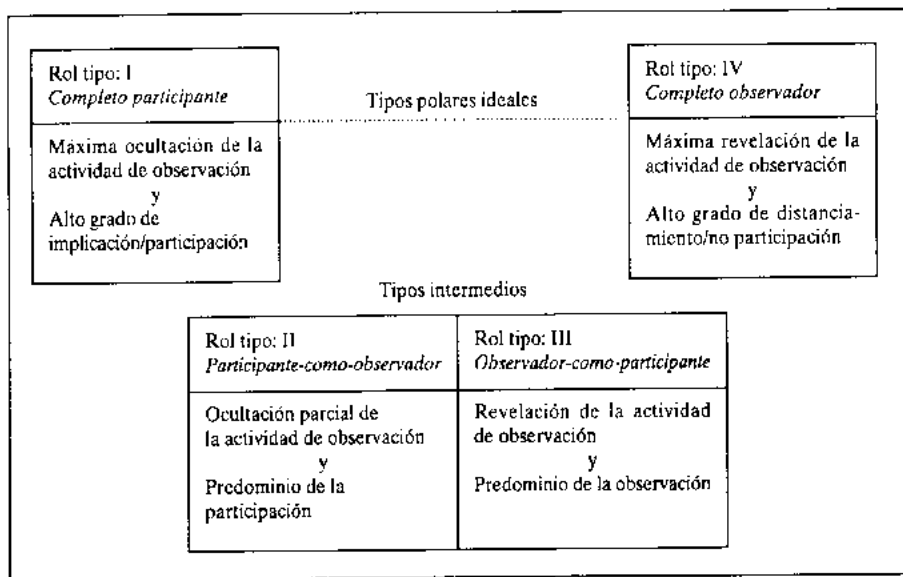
Rol tipo: I
*Completo participante*

Máxima ocultación de la actividad de observación
y
Alto grado de implicación/participación

Tipos polares ideales

Rol tipo: IV
*Completo observador*

Máxima revelación de la actividad de observación
y
Alto grado de distanciamiento/no participación

Tipos intermedios

| Rol tipo: II *Participante-como-observador* | Rol tipo: III *Observador-como-participante* |
|---|---|
| Ocultación parcial de la actividad de observación y Predominio de la participación | Revelación de la actividad de observación y Predominio de la observación |